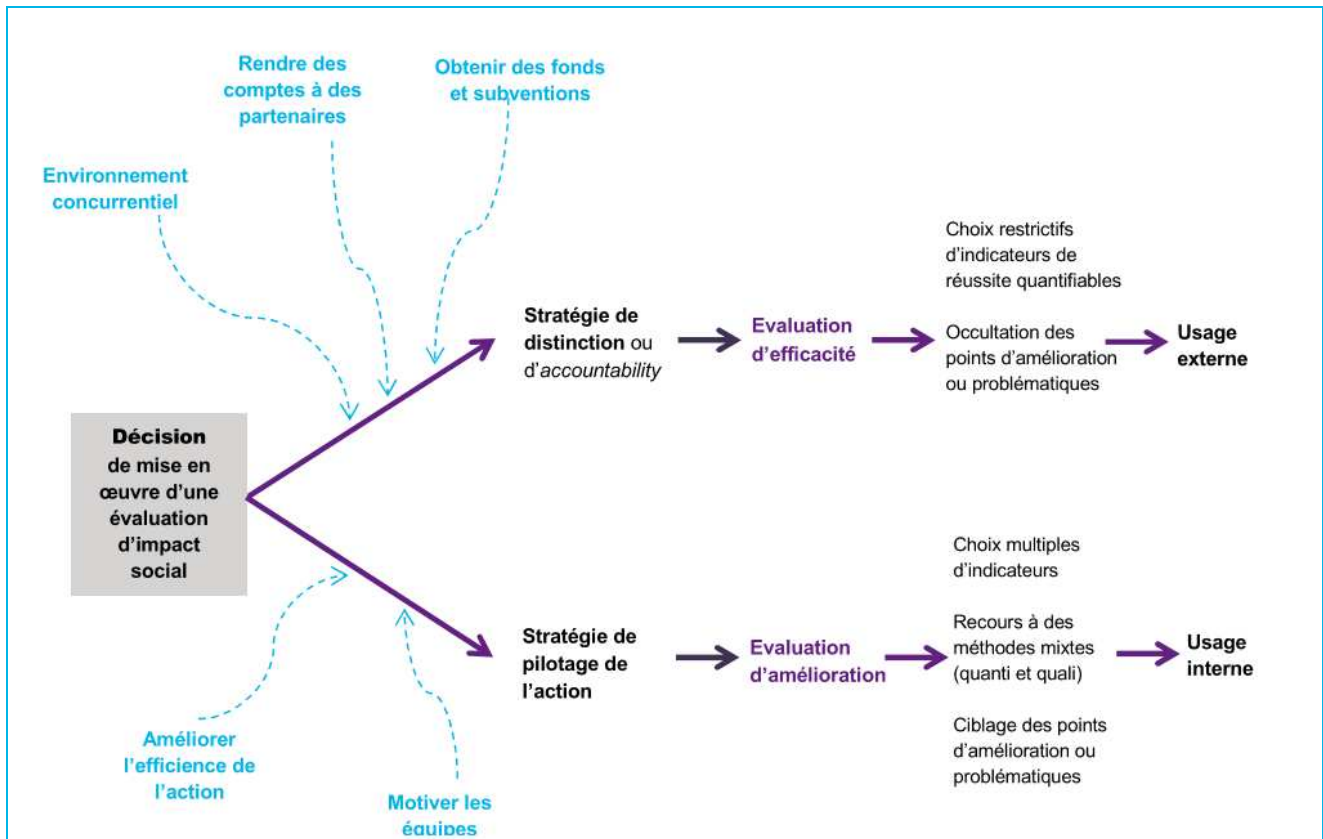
Rendre des comptes à des partenaires

Obtenir des fonds et subventions

Environnement concurrentiel

Choix restrictifs d'indicateurs de réussite quantifiables

Stratégie de distinction ou d'*accountability*

Evaluation d'efficacité

Occultation des points d'amélioration ou problématiques

Usage externe

Décision de mise en œuvre d'une évaluation d'impact social

Choix multiples d'indicateurs

Stratégie de pilotage de l'action

Evaluation d'amélioration

Recours à des méthodes mixtes (quanti et quali)

Usage interne

Ciblage des points d'amélioration ou problématiques

Améliorer l'efficience de l'action

Motiver les équipes